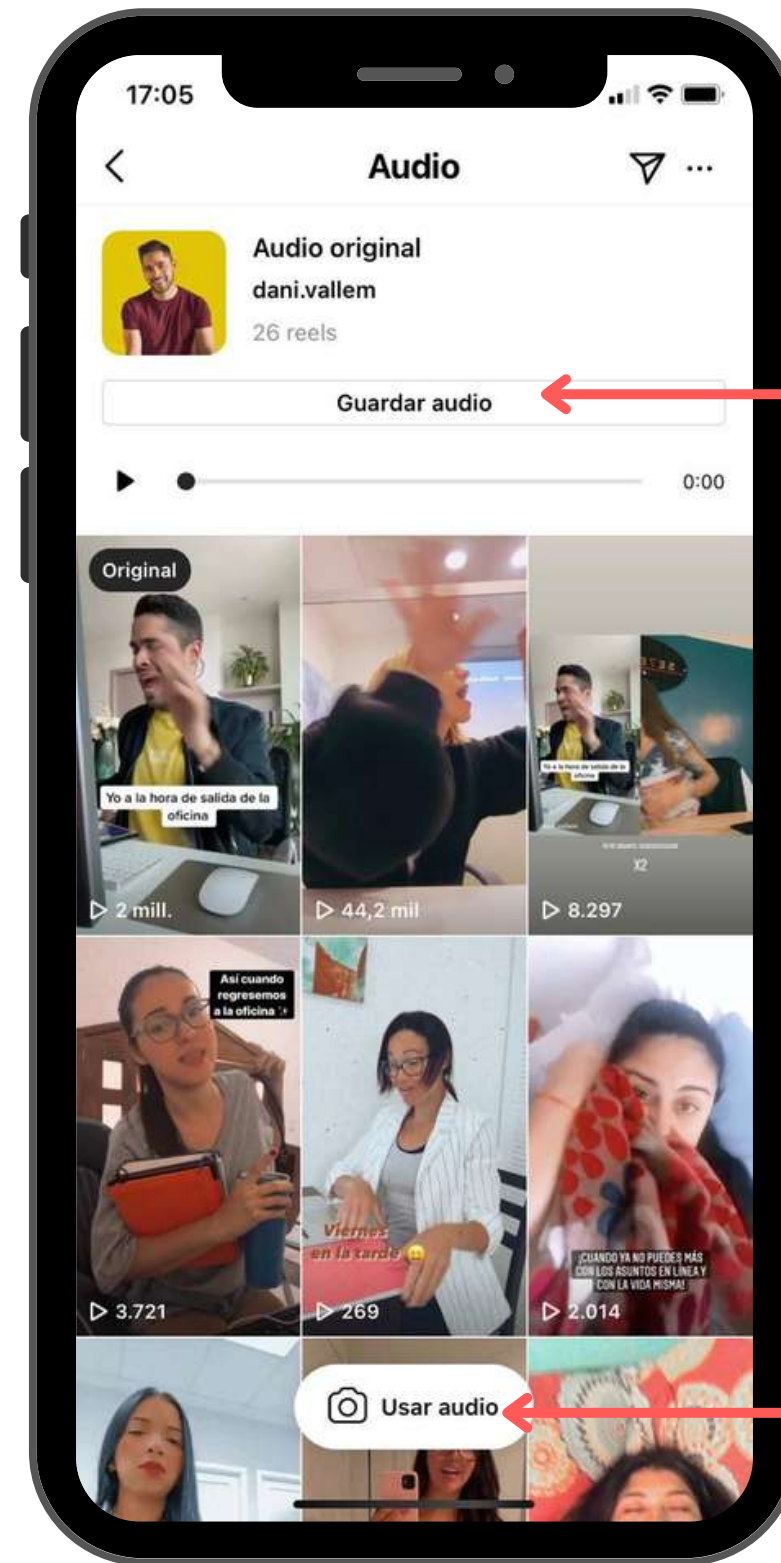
17:05

Audio

Audio original
dani.vallem
26 reels

Guardar audio

0:00

Original

Yo a la hora de salida de la oficina

2 mill.

44,2 mil

Yo a la hora de salida de la oficina

X2

8.297

Así cuando regresemos a la oficina

3.721

Viernes en la tarde

269

¡CUANDO YA NO PUEDES MÁS CON LOS ASUNTOS EN LÍNEA Y CON LA VIDA MISMA!

2.014

Usar audio